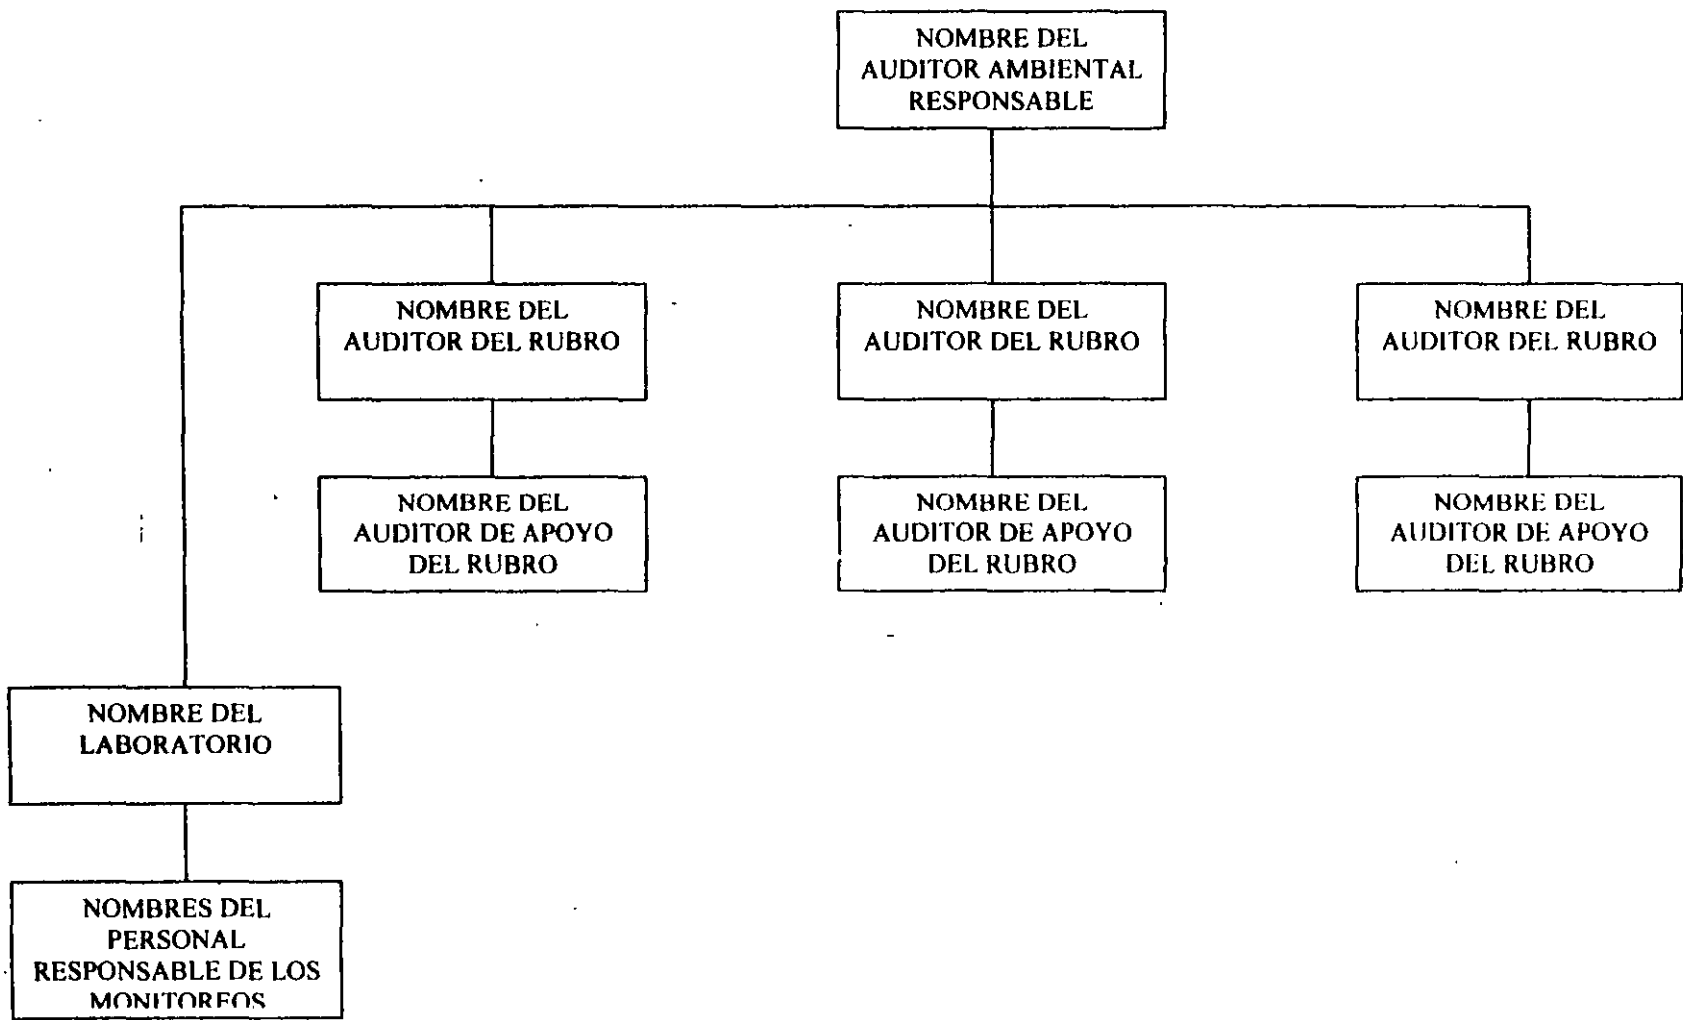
NOMBRE DEL AUDITOR AMBIENTAL RESPONSABLE

NOMBRE DEL AUDITOR DEL RUBRO

NOMBRE DEL AUDITOR DE APOYO DEL RUBRO

NOMBRE DEL AUDITOR DEL RUBRO

NOMBRE DEL AUDITOR DE APOYO DEL RUBRO

NOMBRE DEL AUDITOR DEL RUBRO

NOMBRE DEL AUDITOR DE APOYO DEL RUBRO

NOMBRE DEL LABORATORIO

NOMBRES DEL PERSONAL RESPONSABLE DE LOS MONITOREOS